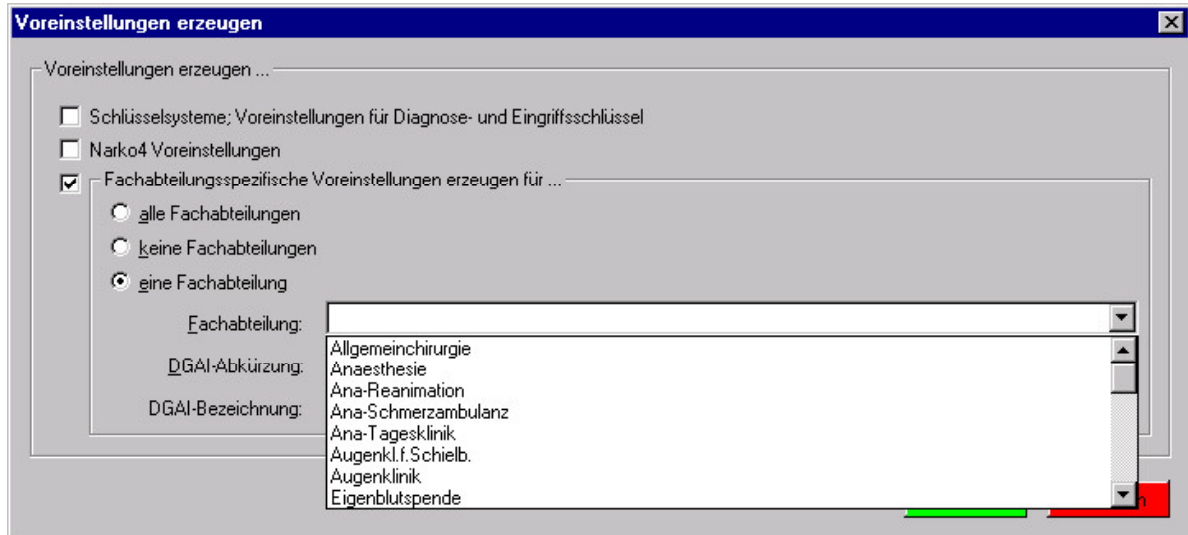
Voreinstellungen erzeugen

Voreinstellungen erzeugen ...

Schlüsselsysteme; Voreinstellungen für Diagnose- und Eingriffsschlüssel

Narko4 Voreinstellungen

Fachabteilungsspezifische Voreinstellungen erzeugen für ...

alle Fachabteilungen

keine Fachabteilungen

eine Fachabteilung

Fachabteilung:

DGAI-Abkürzung:

DGAI-Bezeichnung:

Allgemeinchirurgie
Anaesthesie
Ana-Reanimation
Ana-Schmerzambulanz
Ana-Tagesklinik
Augenkl.f.Schielb.
Augenklinik
Eigenblutspende

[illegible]n